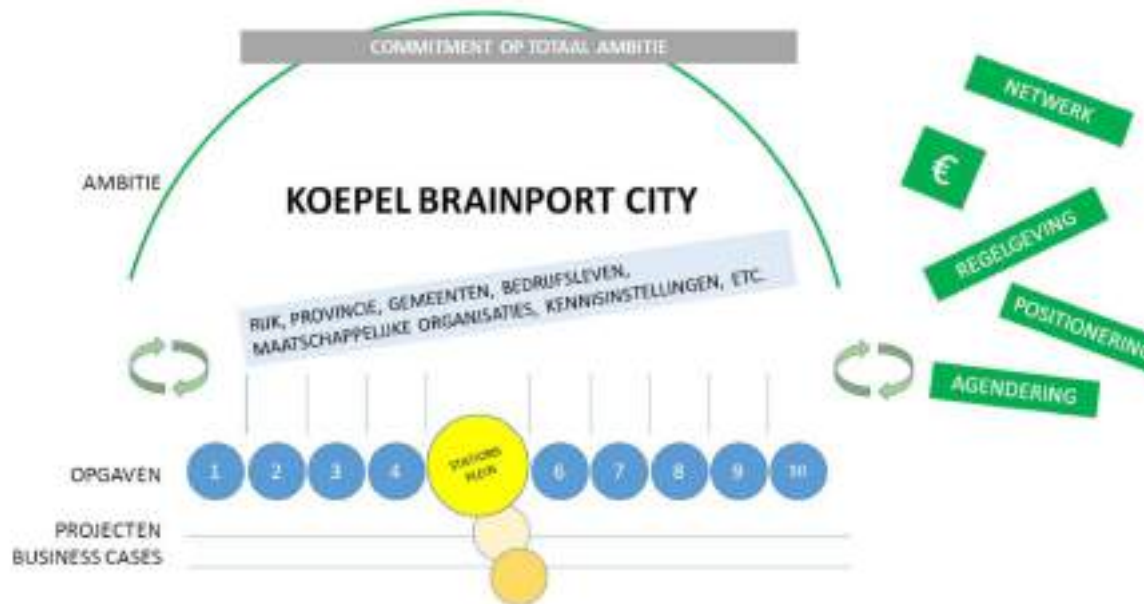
COMMITMENT OP TOTAAL AMBITIE

AMBITIE

KOEPEL BRAINPORT CITY

RIJK, PROVINCIE, GEMEENTEN, BEDRIJFSLEVEN, MAATSCHAPPELIJKE ORGANISATIES, KENNISINSTELLINGEN, ETC.

NETWERK

€

REGELGEVING

POSITIONERING

AGENDERING

OPGAVEN

1 2 3 4 STATIONS PLEIN 6 7 8 9 10

PROJECTEN

BUSINESS CASES